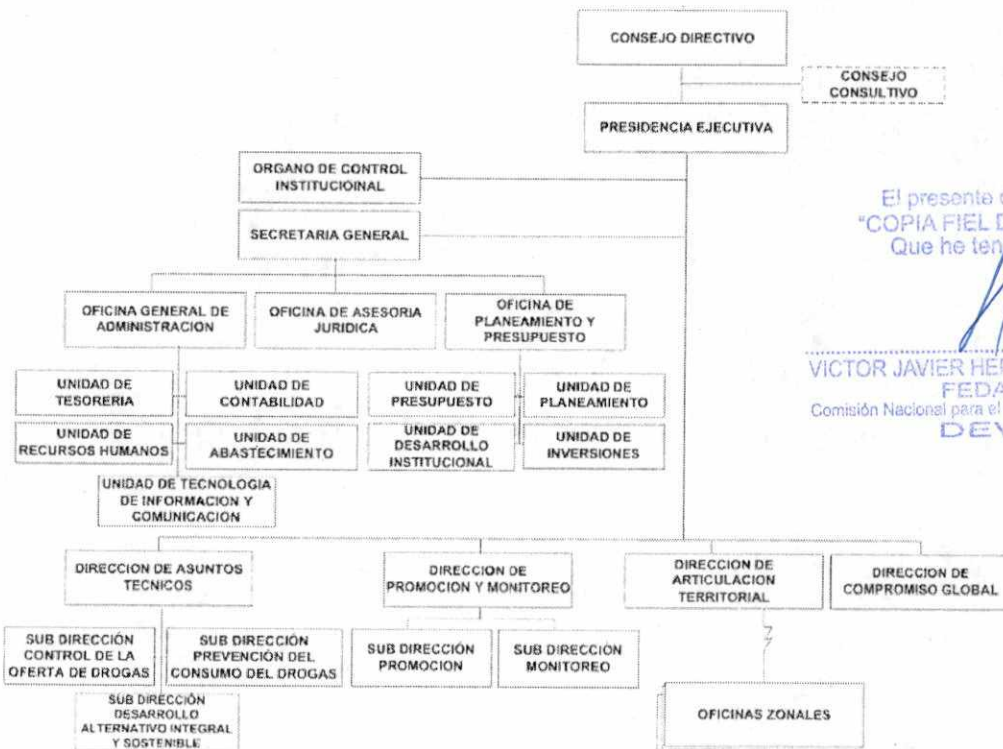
CONSEJO DIRECTIVO

CONSEJO CONSULTIVO

PRESIDENCIA EJECUTIVA

ORGANO DE CONTROL INSTITUCIOINAL

SECRETARIA GENERAL

OFICINA GENERAL DE ADMINISTRACION

OFICINA DE ASESORIA JURIDICA

OFICINA DE PLANEAMIENTO Y PRESUPUESTO

UNIDAD DE TESORERIA

UNIDAD DE CONTABILIDAD

UNIDAD DE RECURSOS HUMANOS

UNIDAD DE ABASTECIMIENTO

UNIDAD DE TECNOLOGIA DE INFORMACION Y COMUNICACION

UNIDAD DE PRESUPUESTO

UNIDAD DE PLANEAMIENTO

UNIDAD DE DESARROLLO INSTITUCIONAL

UNIDAD DE INVERSIONES

DIRECCION DE ASUNTOS TECNICOS

DIRECCION DE PROMOCION Y MONITOREO

DIRECCION DE ARTICULACION TERRITORIAL

DIRECCION DE COMPROMISO GLOBAL

SUB DIRECCIÓN CONTROL DE LA OFERTA DE DROGAS

SUB DIRECCIÓN PREVENCIÓN DEL CONSUMO DEL DROGAS

SUB DIRECCIÓN DESARROLLO ALTERNATIVO INTEGRAL Y SOSTENIBLE

SUB DIRECCIÓN PROMOCION

SUB DIRECCIÓN MONITOREO

OFICINAS ZONALES

El presente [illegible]
"COPIA FIEL D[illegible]
Que he ten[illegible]

VICTOR JAVIER HE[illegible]
FEDA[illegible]
Comisión Nacional para el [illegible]
DEV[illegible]